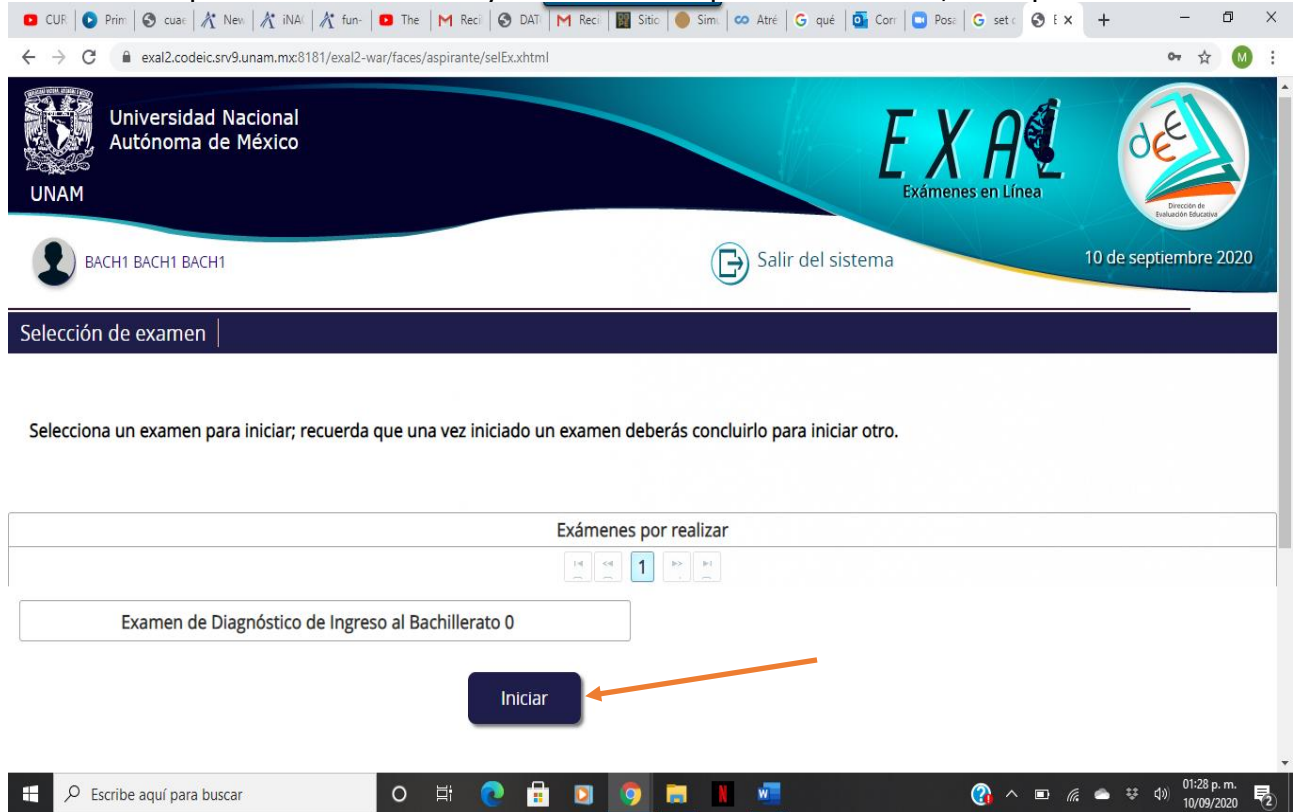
CUR | Prim | cuac | New | iNAI | fun- | The | Reci | DAT | Reci | Sitio | Simu | Atré | qué | Corr | Posa | set c | E ×

exal2.codeic.srv9.unam.mx:8181/exal2-war/faces/aspirante/selEx.xhtml

Universidad Nacional Autónoma de México

UNAM

EXAL

Exámenes en Línea

dEE

Dirección de Evaluación Educativa

BACH1 BACH1 BACH1

Salir del sistema

10 de septiembre 2020

Selección de examen

Selecciona un examen para iniciar; recuerda que una vez iniciado un examen deberás concluirlo para iniciar otro.

Exámenes por realizar

1

Examen de Diagnóstico de Ingreso al Bachillerato 0

Iniciar

Escribe aquí para buscar

01:28 p. m.
10/09/2020